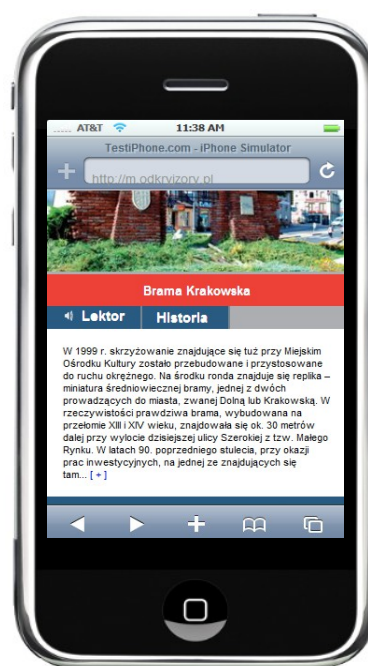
..... AT&T 11:38 AM

TestiPhone.com - iPhone Simulator

http://m.odkryjzory.pl

Brama Krakowska

Lektor

Historia

W 1999 r. skrzyżowanie znajdujące się tuż przy Miejskim Ośrodku Kultury zostało przebudowane i przystosowane do ruchu okrężnego. Na środku ronda znajduje się replika – miniatura średniowiecznej bramy, jednej z dwóch prowadzących do miasta, zwanej Dolną lub Krakowską. W rzeczywistości prawdziwa brama, wybudowana na przełomie XIII i XIV wieku, znajdowała się ok. 30 metrów dalej przy wylocie dzisiejszej ulicy Szerokiej z tzw. Małego Rynku. W latach 90. poprzedniego stulecia, przy okazji prac inwestycyjnych, na jednej ze znajdujących się tam... [ + ]